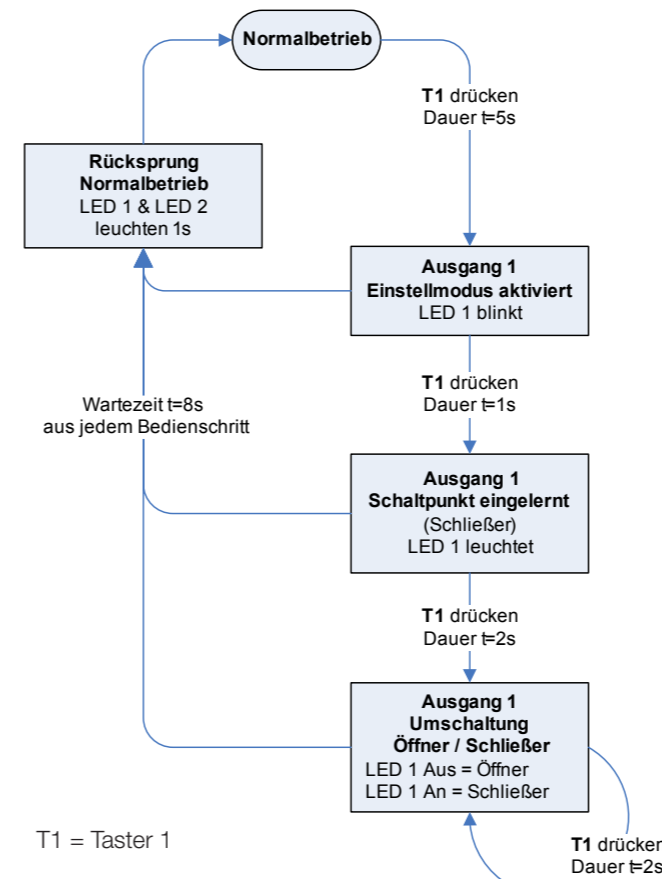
Normalbetrieb

T1 drücken
Dauer t=5s

Rücksprung
Normalbetrieb
LED 1 & LED 2
leuchten 1s

Ausgang 1
Einstellmodus aktiviert
LED 1 blinkt

T1 drücken
Dauer t=1s

Wartezeit t=8s
aus jedem Bedienschritt

Ausgang 1
Schaltpunkt eingelernt
(Schließer)
LED 1 leuchtet

T1 drücken
Dauer t=2s

Ausgang 1
Umschaltung
Öffner / Schließer
LED 1 Aus = Öffner
LED 1 An = Schließer

T1 = Taster 1

T1 drücken
Dauer t=2s